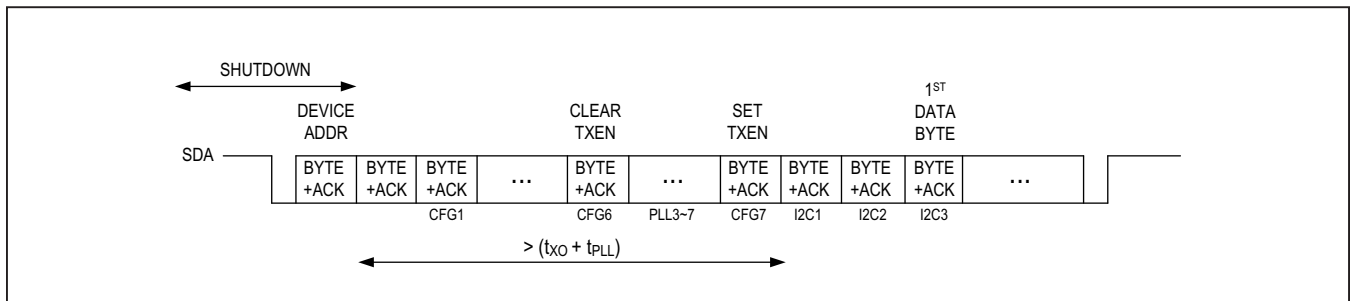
SHUTDOWN

DEVICE ADDR

CLEAR TXEN

SET TXEN

$1^{ST}$ DATA BYTE

SDA

BYTE +ACK

BYTE +ACK

BYTE +ACK

...

BYTE +ACK

...

BYTE +ACK

BYTE +ACK

BYTE +ACK

BYTE +ACK

...

CFG1

CFG6

PLL3~7

CFG7

I2C1

I2C2

I2C3

$> (t_{XO} + t_{PLL})$